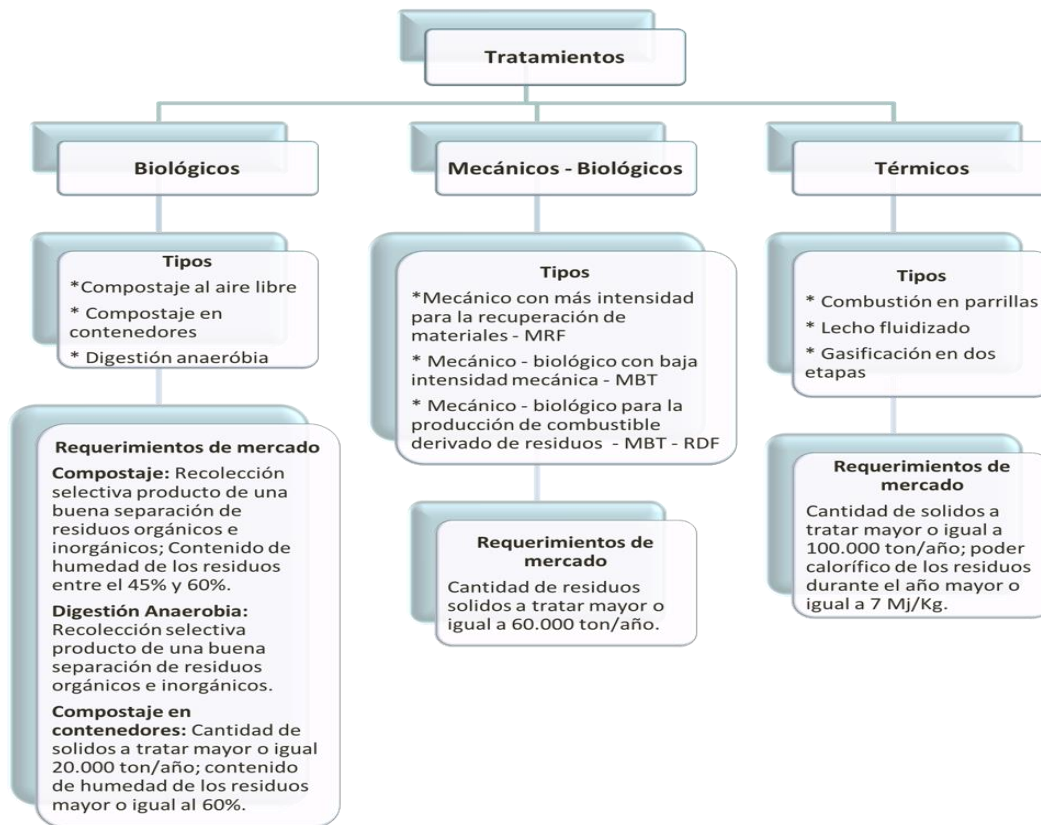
Tratamientos

Biológicos

Tipos
*Compostaje al aire libre
* Compostaje en contenedores
* Digestión anaeróbia

Requerimientos de mercado
Compostaje: Recolección selectiva producto de una buena separación de residuos orgánicos e inorgánicos; Contenido de humedad de los residuos entre el 45% y 60%.
Digestión Anaerobia: Recolección selectiva producto de una buena separación de residuos orgánicos e inorgánicos.
Compostaje en contenedores: Cantidad de solidos a tratar mayor o igual 20.000 ton/año; contenido de humedad de los residuos mayor o igual al 60%.

Mecánicos - Biológicos

Tipos
*Mecánico con más intensidad para la recuperación de materiales - MRF
* Mecánico - biológico con baja intensidad mecánica - MBT
* Mecánico - biológico para la producción de combustible derivado de residuos - MBT - RDF

Requerimientos de mercado
Cantidad de residuos solidos a tratar mayor o igual a 60.000 ton/año.

Térmicos

Tipos
* Combustión en parrillas
* Lecho fluidizado
* Gasificación en dos etapas

Requerimientos de mercado
Cantidad de solidos a tratar mayor o igual a 100.000 ton/año; poder calorífico de los residuos durante el año mayor o igual a 7 Mj/Kg.